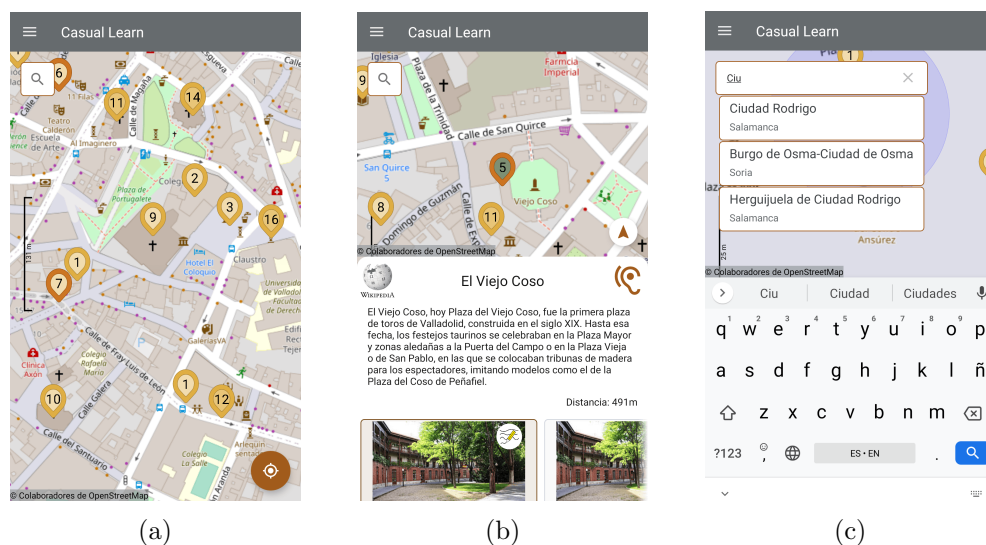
Casual Learn

6 11 14 2 9 3 16 1 7 1 12 10

Teatro Calderón
Escuela de Arte
Al Imaginero
Plaza de Portugalete
Hotel El Coloquio
Claustro
Universidad de Valladolid Facultad de Derecho
GaleríasVA
Colegio Rafaela María
Clínica Axón
Colegio La Salle
Calle Fray Luis de León
Calle Galera
Calle del Santuario
Calle de Magaña
Arlequín restaurante
131 m
© Colaboradores de OpenStreetMap

(a)

Casual Learn

Iglesia
Farmacia Imperial
Plaza de la Trinidad
Calle de San Quirce
San Quirce 5
Calle Domingo de Guzmán
Calle de Expósitos
Viejo Coso
9 5 8 11
© Colaboradores de OpenStreetMap

WIKIPEDIA
El Viejo Coso

El Viejo Coso, hoy Plaza del Viejo Coso, fue la primera plaza de toros de Valladolid, construida en el siglo XIX. Hasta esa fecha, los festejos taurinos se celebraban en la Plaza Mayor y zonas aledañas a la Puerta del Campo o en la Plaza Vieja o de San Pablo, en las que se colocaban tribunas de madera para los espectadores, imitando modelos como el de la Plaza del Coso de Peñafiel.

Distancia: 491m

(b)

Casual Learn

Ciu

Ciudad Rodrigo
Salamanca

Burgo de Osma-Ciudad de Osma
Soria

Herguijuela de Ciudad Rodrigo
Salamanca

Ansúrez
25 m
© Colaboradores de OpenStreetMap

Ciu | Ciudad | Ciudades

q w e r t y u i o p
a s d f g h j k l ñ
z x c v b n m
?123 , ES • EN .

(c)